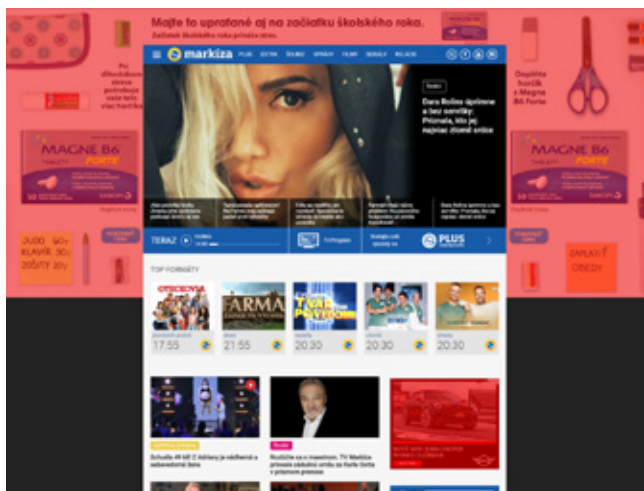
Majte to upratané aj na začiatku školského roka.

Začiatok školského roka prináša stres.

markíza

PLUS EXTRA ŠPORT SPRÁVY FILMY SERIÁLY RELACIE

Pri dlhodobom strese potrebuje naše telo viac horčíka

MAGNE B6 FORTE

Doplňte horčík s Magne B6 Forte

MAGNE B6 FORTE

Dara Rolins úprimne a bez servítky: Priznala, kto jej najviac zlomil srdce

TERAZ

TV Program

PLUS

DUDOV 50€
KLAVÍR 30€
ZOŠITY 20€

ZAPLATIŤ OBEDY

TOP FORMÁTY

FARMA

17:55

21:55

20:30

20:30

20:30